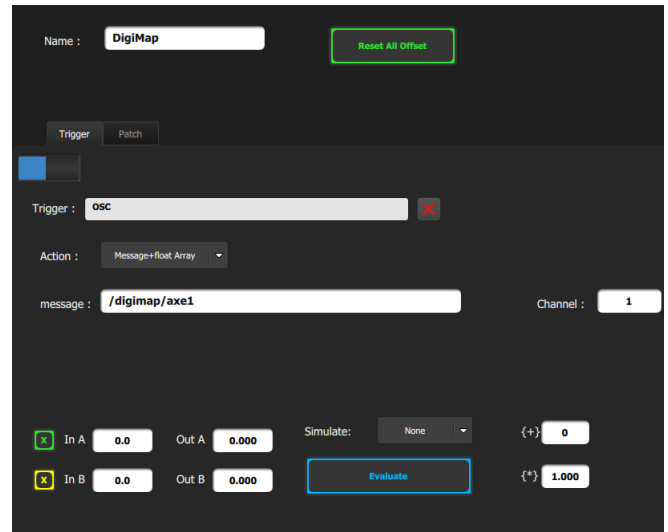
Name : DigiMap

Reset All Offset

Trigger Patch

Trigger : OSC

Action : Message+float Array

message : /digimap/axe1

Channel : 1

X In A 0.0 Out A 0.000

Simulate: None

{+} 0

X In B 0.0 Out B 0.000

Evaluate

{*} 1.000